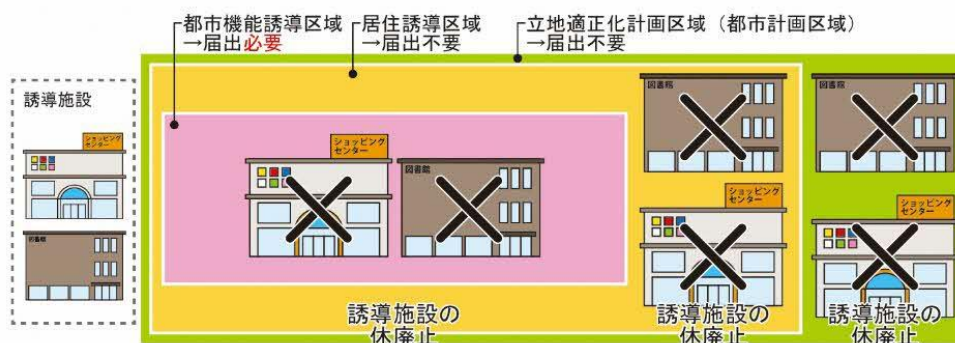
都市機能誘導区域
→届出必要

居住誘導区域
→届出不要

立地適正化計画区域（都市計画区域）
→届出不要

誘導施設

ショッピングセンター

図書館

ショッピングセンター

図書館

誘導施設の休廃止

図書館

ショッピングセンター

誘導施設の休廃止

図書館

ショッピングセンター

誘導施設の休廃止